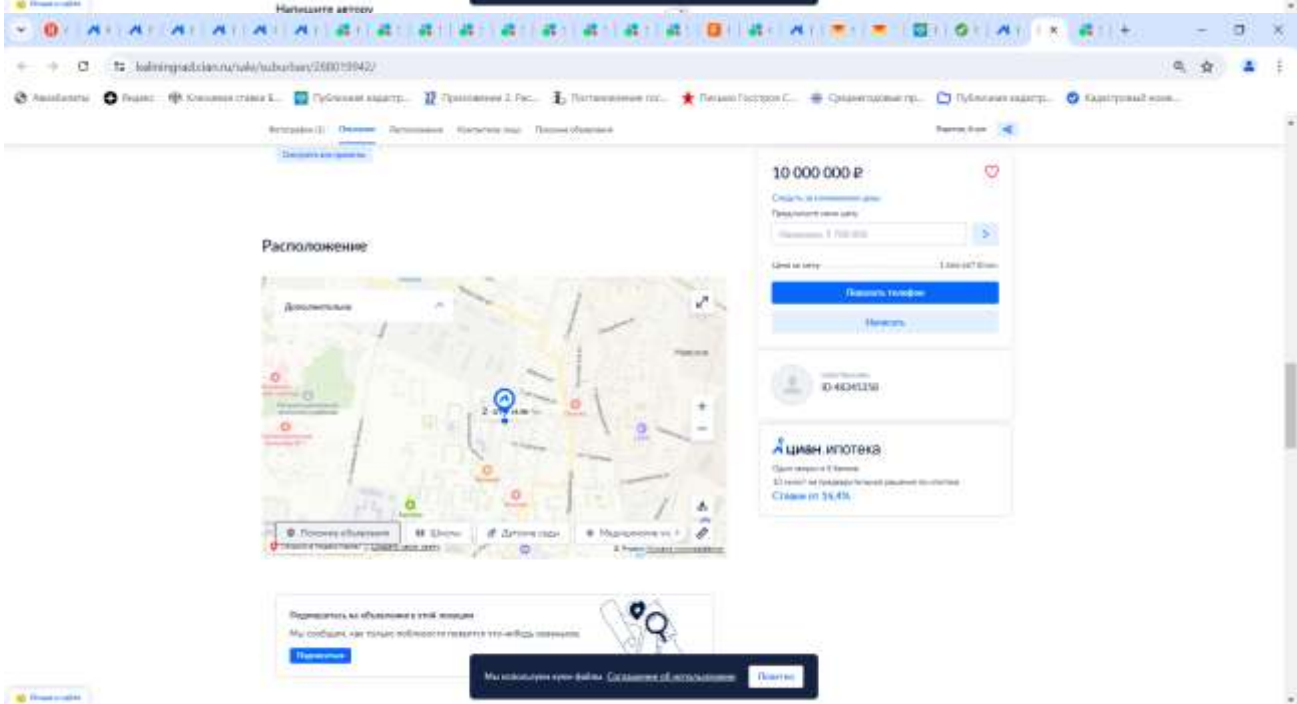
Напишите автору

kaliningrad.cian.ru/sale/suburban/288019942/

Фотографии Описание Расположение Контакты лиц Похожие объявления

10 000 000 ₽

Следить за изменением цены

Предложите свою цену

Показать телефон

Написать

ID 46345358

циан ипотека

Ставки от 16,4%

Расположение

Дополнительно

Похожие объявления

Школы

Детские сады

Медицинские уч.

Подписаться на объявления в этой локации

Мы сообщим, как только поблизости появится что-нибудь интересное

Подписаться

Мы используем куки-файлы. Соглашение об использовании

Понятно